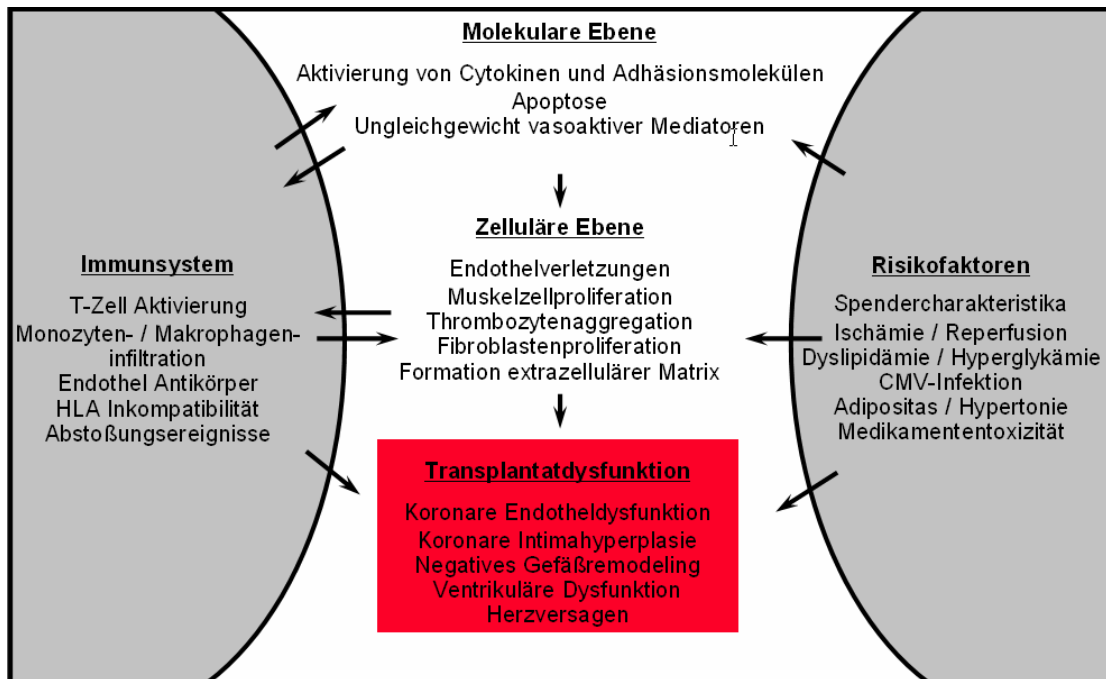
Molekulare Ebene

Aktivierung von Cytokinen und Adhäsionsmolekülen
Apoptose
Ungleichgewicht vasoaktiver Mediatoren

Zelluläre Ebene

Endothelverletzungen
Muskelzellproliferation
Thrombozytenaggregation
Fibroblastenproliferation
Formation extrazellulärer Matrix

Immunsystem

T-Zell Aktivierung
Monozyten- / Makrophageninfiltration
Endothel Antikörper
HLA Inkompatibilität
Abstoßungsereignisse

Risikofaktoren

Spendercharakteristika
Ischämie / Reperfusion
Dyslipidämie / Hyperglykämie
CMV-Infektion
Adipositas / Hypertonie
Medikamententoxizität

Transplantatdysfunktion

Koronare Endotheldysfunktion
Koronare Intimahyperplasie
Negatives Gefäßremodeling
Ventrikuläre Dysfunktion
Herzversagen